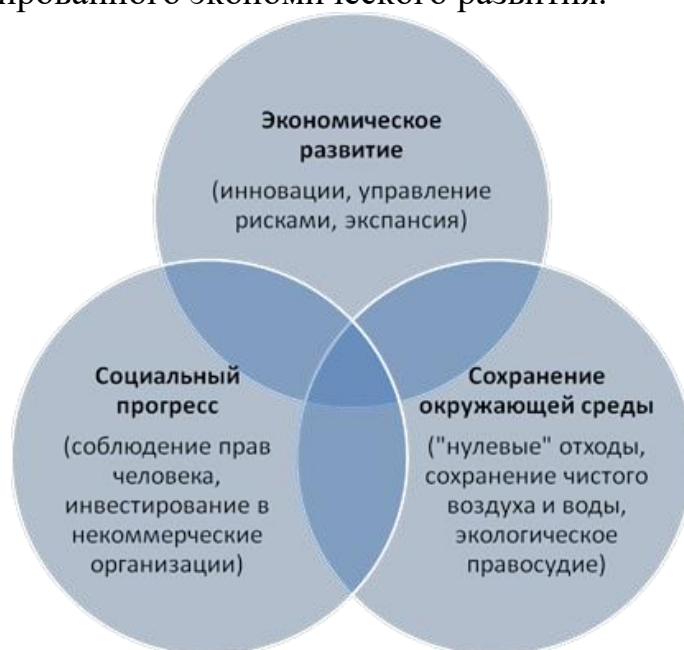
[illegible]ированного экономического развития.

Экономическое развитие

(инновации, управление рисками, экспансия)

Социальный прогресс

(соблюдение прав человека, инвестирование в некоммерческие организации)

Сохранение окружающей среды

("нулевые" отходы, сохранение чистого воздуха и воды, экологическое правосудие)